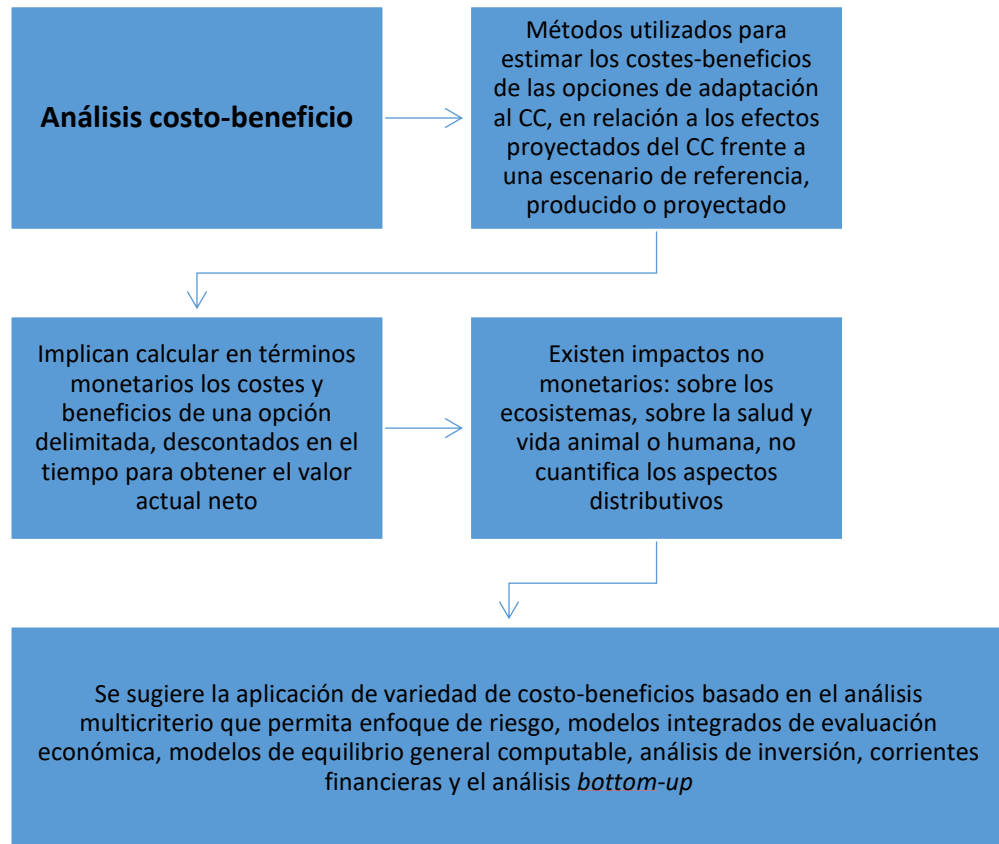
Análisis costo-beneficio

Métodos utilizados para estimar los costes-beneficios de las opciones de adaptación al CC, en relación a los efectos proyectados del CC frente a una escenario de referencia, producido o proyectado

Implican calcular en términos monetarios los costes y beneficios de una opción delimitada, descontados en el tiempo para obtener el valor actual neto

Existen impactos no monetarios: sobre los ecosistemas, sobre la salud y vida animal o humana, no cuantifica los aspectos distributivos

Se sugiere la aplicación de variedad de costo-beneficios basado en el análisis multicriterio que permita enfoque de riesgo, modelos integrados de evaluación económica, modelos de equilibrio general computable, análisis de inversión, corrientes financieras y el análisis *bottom-up*